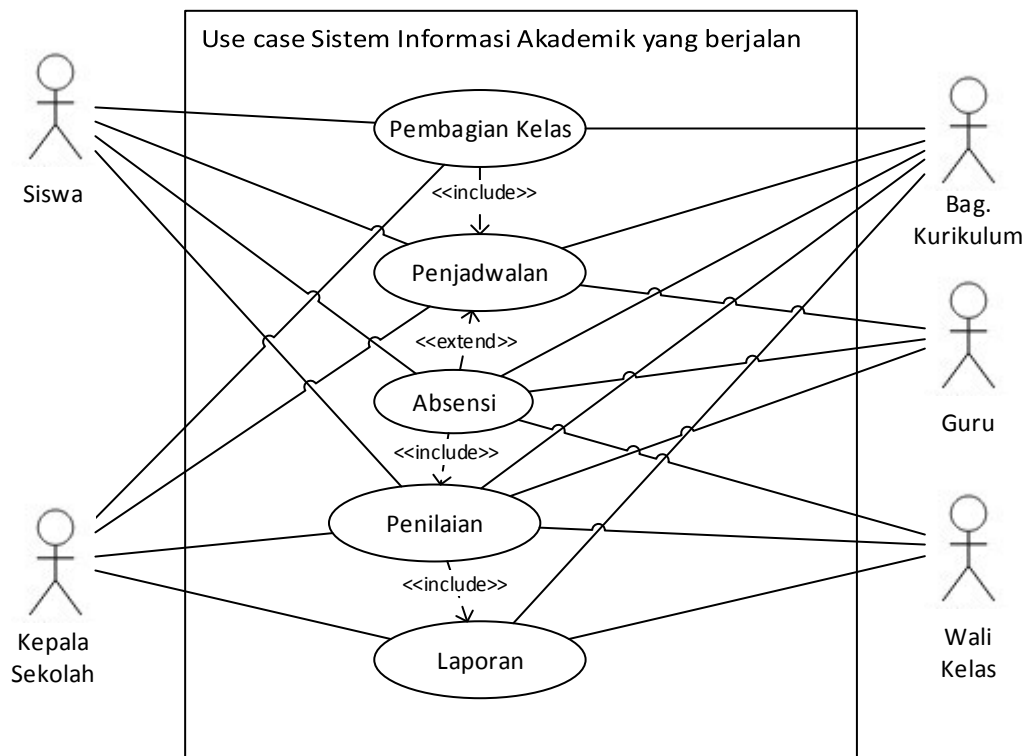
Use case Sistem Informasi Akademik yang berjalan

Siswa

Pembagian Kelas

<<include>>

Penjadwalan

<<extend>>

Absensi

<<include>>

Penilaian

<<include>>

Laporan

Bag. Kurikulum

Guru

Wali Kelas

Kepala Sekolah